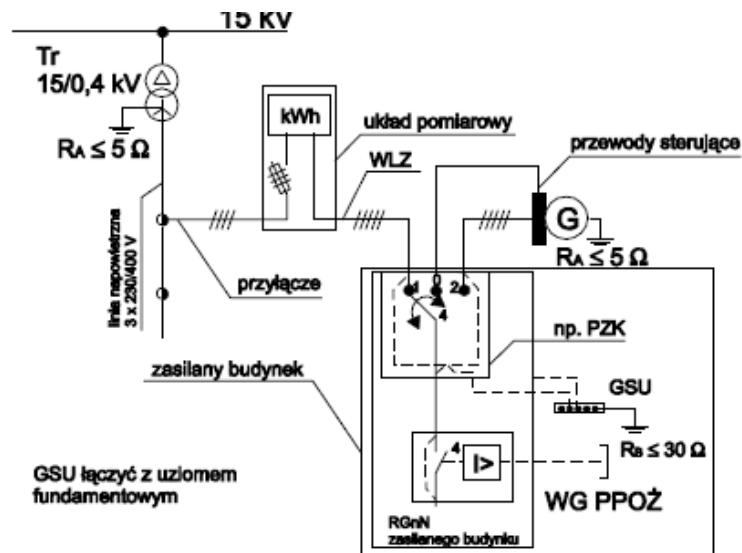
15 kV

Tr
15/0,4 kV

$R_A \leq 5\ \Omega$

kWh

układ pomiarowy

WLZ

przewody sterujące

G

$R_A \leq 5\ \Omega$

linia napowietrzna
3 x 230/400 V

przyłącze

1 0 2
4

np. PZK

zasilany budynek

GSU

$R_B \leq 30\ \Omega$

4
I>

GSU łączyć z uziomem fundamentowym

WG PPOŻ

RGnN
zasilanego budynku